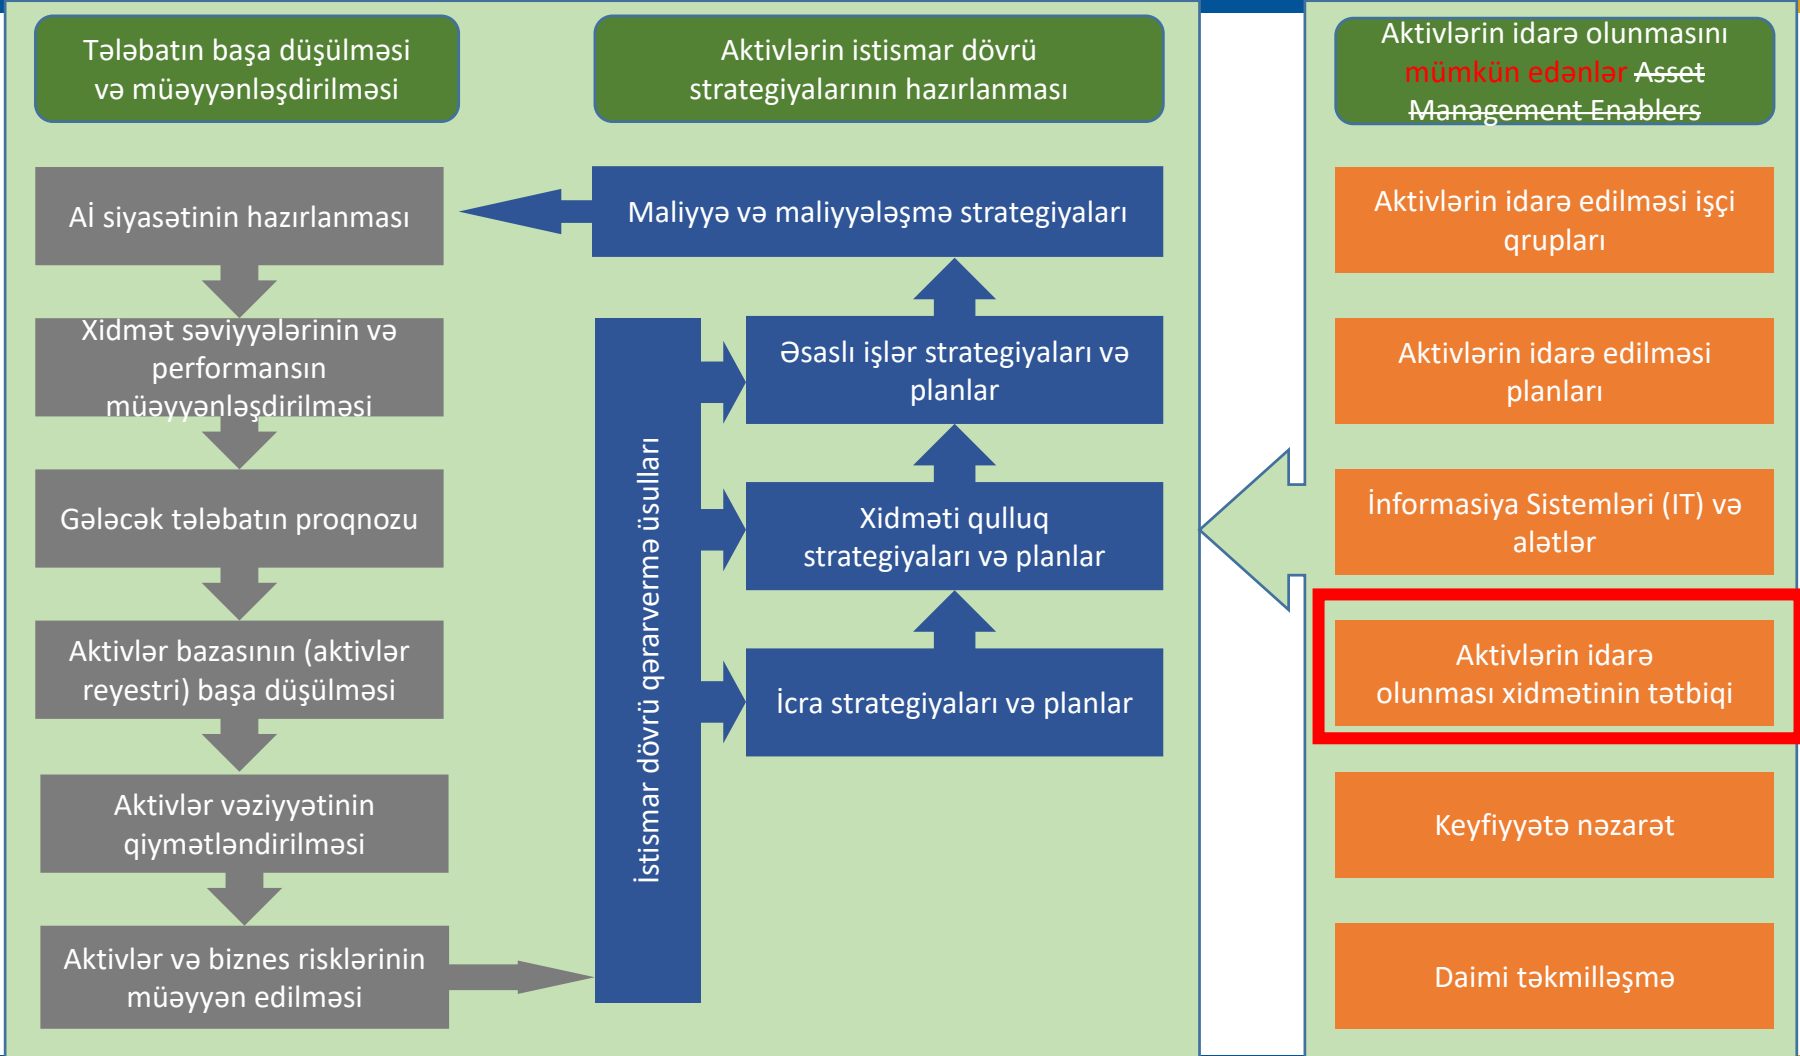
Tələbatın başa düşülməsi və müəyyənləşdirilməsi

Aktivlərin istismar dövrü strategiyalarının hazırlanması

Aktivlərin idarə olunmasını mümkün edənlər Asset Management Enablers

Aİ siyasətinin hazırlanması

Xidmət səviyyələrinin və performansın müəyyənləşdirilməsi

Gələcək tələbatın proqnozu

Aktivlər bazasının (aktivlər reyestri) başa düşülməsi

Aktivlər vəziyyətinin qiymətləndirilməsi

Aktivlər və biznes risklərinin müəyyən edilməsi

Maliyyə və maliyyələşmə strategiyaları

İstismar dövrü qərarvermə üsulları

Əsaslı işlər strategiyaları və planlar

Xidməti qulluq strategiyaları və planlar

İcra strategiyaları və planlar

Aktivlərin idarə edilməsi işçi qrupları

Aktivlərin idarə edilməsi planları

İnformasiya Sistemləri (IT) və alətlər

Aktivlərin idarə olunması xidmətinin tətbiqi

Keyfiyyətə nəzarət

Daimi təkmilləşmə